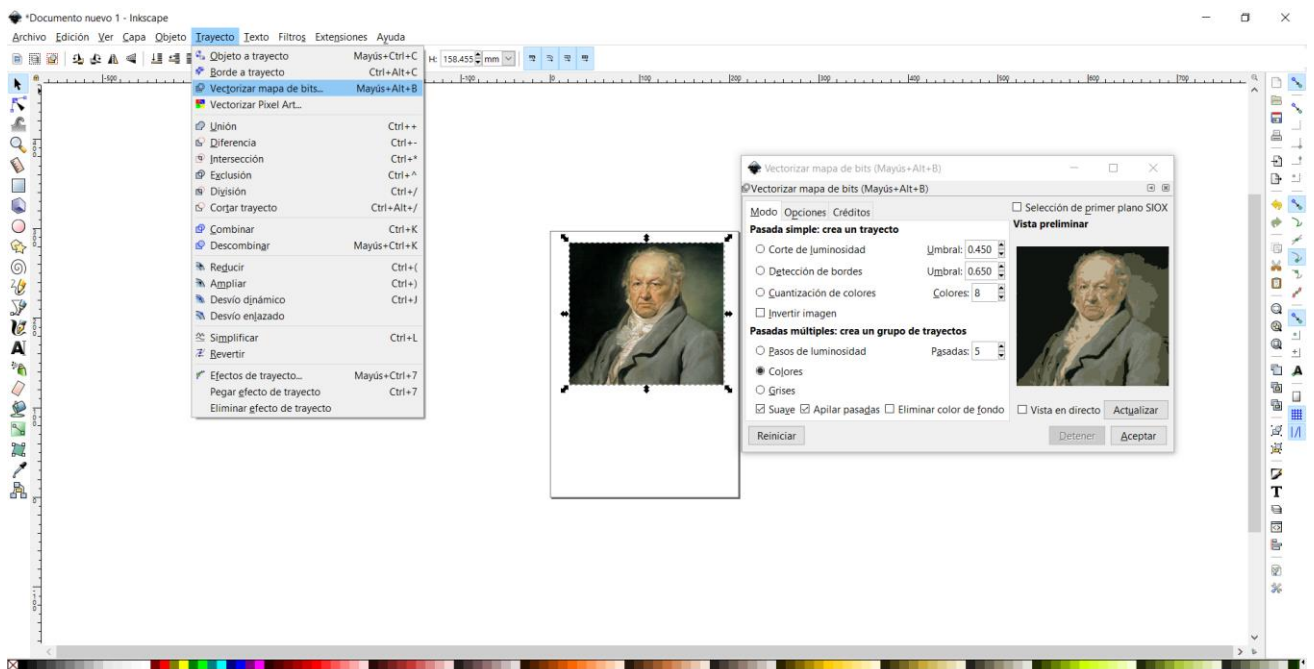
*Documento nuevo 1 - Inkscape

Archivo Edición Ver Capa Objeto Trayecto Texto Filtros Extensiones Ayuda

H: 158.455 mm

Objeto a trayecto Mayús+Ctrl+C
Borde a trayecto Ctrl+Alt+C
Vectorizar mapa de bits... Mayús+Alt+B
Vectorizar Pixel Art...
Unión Ctrl++
Diferencia Ctrl+-
Intersección Ctrl+*
Exclusión Ctrl+^
División Ctrl+/
Cortar trayecto Ctrl+Alt+/
Combinar Ctrl+K
Descombinar Mayús+Ctrl+K
Reducir Ctrl+(
Ampliar Ctrl+)
Desvío dinámico Ctrl+J
Desvío enlazado
Simplificar Ctrl+L
Revertir
Efectos de trayecto... Mayús+Ctrl+7
Pegar efecto de trayecto Ctrl+7
Eliminar efecto de trayecto

Vectorizar mapa de bits (Mayús+Alt+B)
Vectorizar mapa de bits (Mayús+Alt+B)
Modo Opciones Créditos
Pasada simple: crea un trayecto
Corte de luminosidad Umbral: 0.450
Detección de bordes Umbral: 0.650
Cuantización de colores Colores: 8
Invertir imagen
Pasadas múltiples: crea un grupo de trayectos
Pasos de luminosidad Pasadas: 5
Colores
Grises
Suave Apilar pasadas Eliminar color de fondo
Selección de primer plano SIOX
Vista preliminar
Vista en directo Actualizar
Reiniciar Detener Aceptar